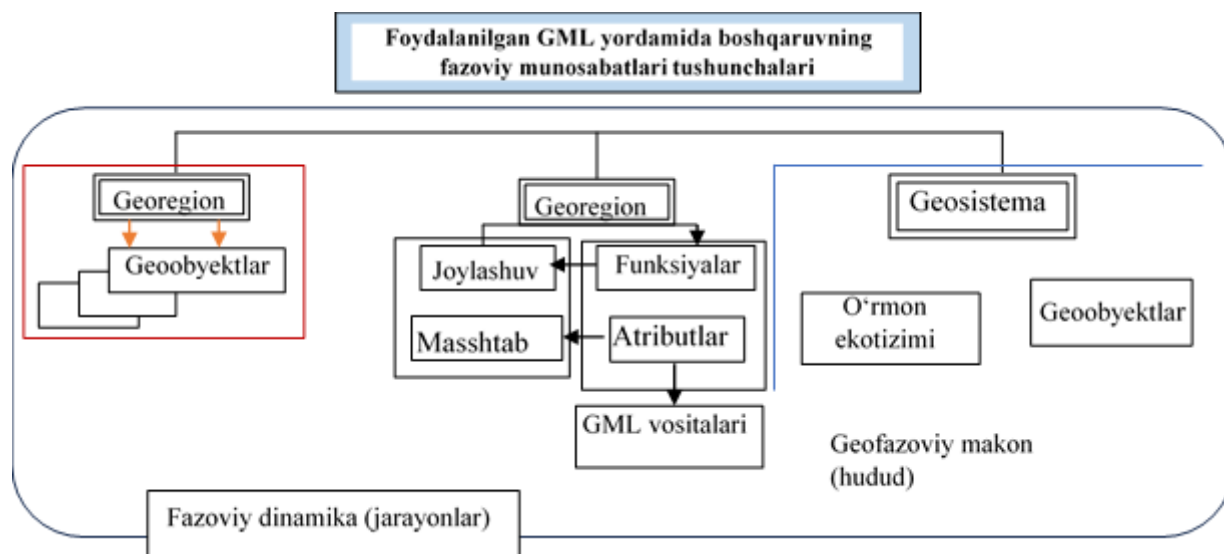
Foydalanilgan GML yordamida boshqaruvning fazoviy munosabatlari tushunchalari

Georegion

Geoobyektlar

Georegion

Joylashuv

Funksiyalar

Masshtab

Atributlar

GML vositalari

Geosistema

O‘rmon ekotizimi

Geoobyektlar

Geofazoviy makon (hudud)

Fazoviy dinamika (jarayonlar)